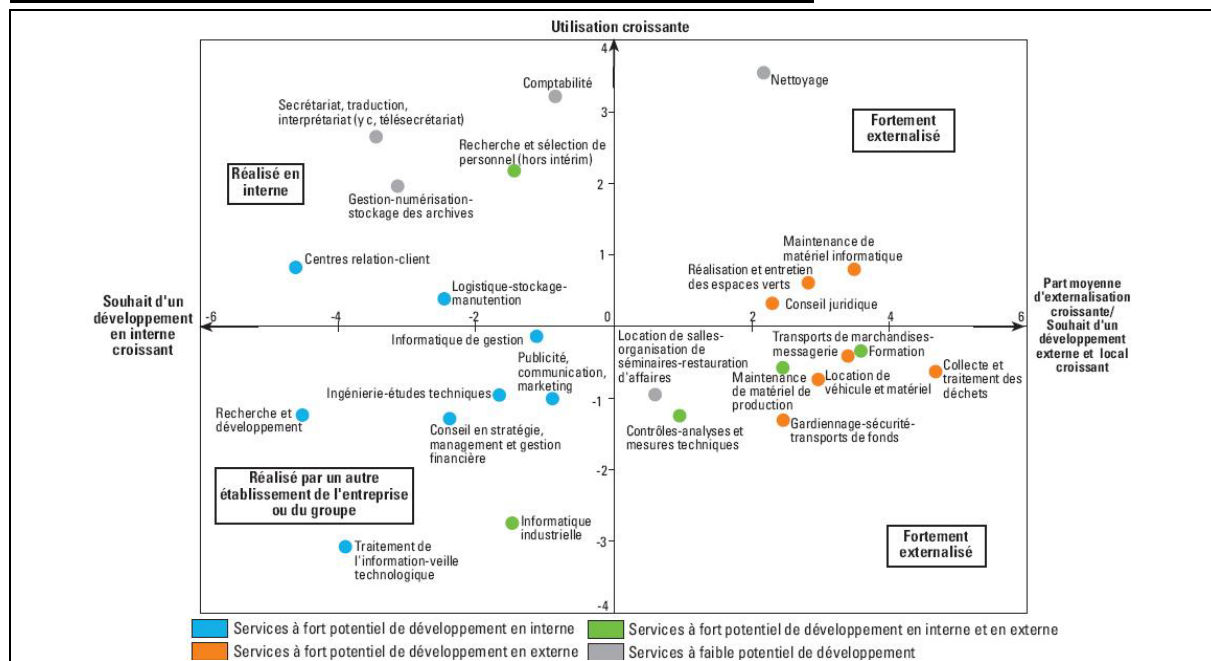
Utilisation croissante

4

3

2

1

-1

-2

-3

-4

-6 -4 -2 0 2 4 6

Comptabilité

Nettoyage

Secrétariat, traduction, interprétariat (y c, télésecrétariat)

Fortement externalisé

Recherche et sélection de personnel (hors intérim)

Réalisé en interne

Gestion-numérisation-stockage des archives

Centres relation-client

Maintenance de matériel informatique

Réalisation et entretien des espaces verts

Logistique-stockage-manutention

Part moyenne d'externalisation croissante/ Souhait d'un développement externe et local croissant

Souhait d'un développement en interne croissant

Conseil juridique

Informatique de gestion

Location de salles-organisation de séminaires-restauration d'affaires

Transports de marchandises-messagerie

Formation

Publicité, communication, marketing

Collecte et traitement des déchets

Maintenance de matériel de production

Location de véhicule et matériel

Ingénierie-études techniques

Recherche et développement

Conseil en stratégie, management et gestion financière

Contrôles-analyses et mesures techniques

Gardiennage-sécurité-transports de fonds

Réalisé par un autre établissement de l'entreprise ou du groupe

Informatique industrielle

Traitement de l'information-veille technologique

Fortement externalisé

Services à fort potentiel de développement en interne
Services à fort potentiel de développement en interne et en externe
Services à fort potentiel de développement en externe
Services à faible potentiel de développement